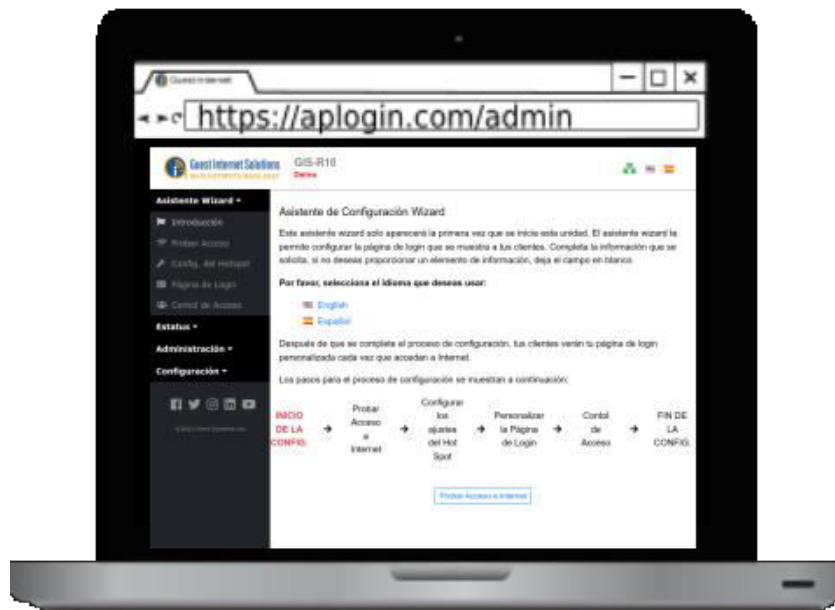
Guest Internet
https://aplogin.com/admin

Guest Internet Solutions
GIS-R10
Demo

Asistente Wizard ▾
Introducción
Probar Acceso
Config. del Hotspot
Página de Login
Control de Acceso
Estatus ▾
Administración ▾
Configuración ▾

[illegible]

Asistente de Configuración Wizard

Este asistente wizard solo aparecerá la primera vez que se inicie esta unidad. El asistente wizard le permite configurar la página de login que se muestra a tus clientes. Completa la información que se solicita, si no deseas proporcionar un elemento de información, deja el campo en blanco.

Por favor, selecciona el idioma que deseas usar:

English
Español

Después de que se complete el proceso de configuración, tus clientes verán tu página de login personalizada cada vez que accedan a Internet.

Los pasos para el proceso de configuración se muestran a continuación:

INICIO DE LA CONFIG. → Probar Acceso a Internet → Configurar los ajustes del Hot Spot → Personalizar la Página de Login → Contol de Acceso → FIN DE LA CONFIG.

Probar Acceso a Internet